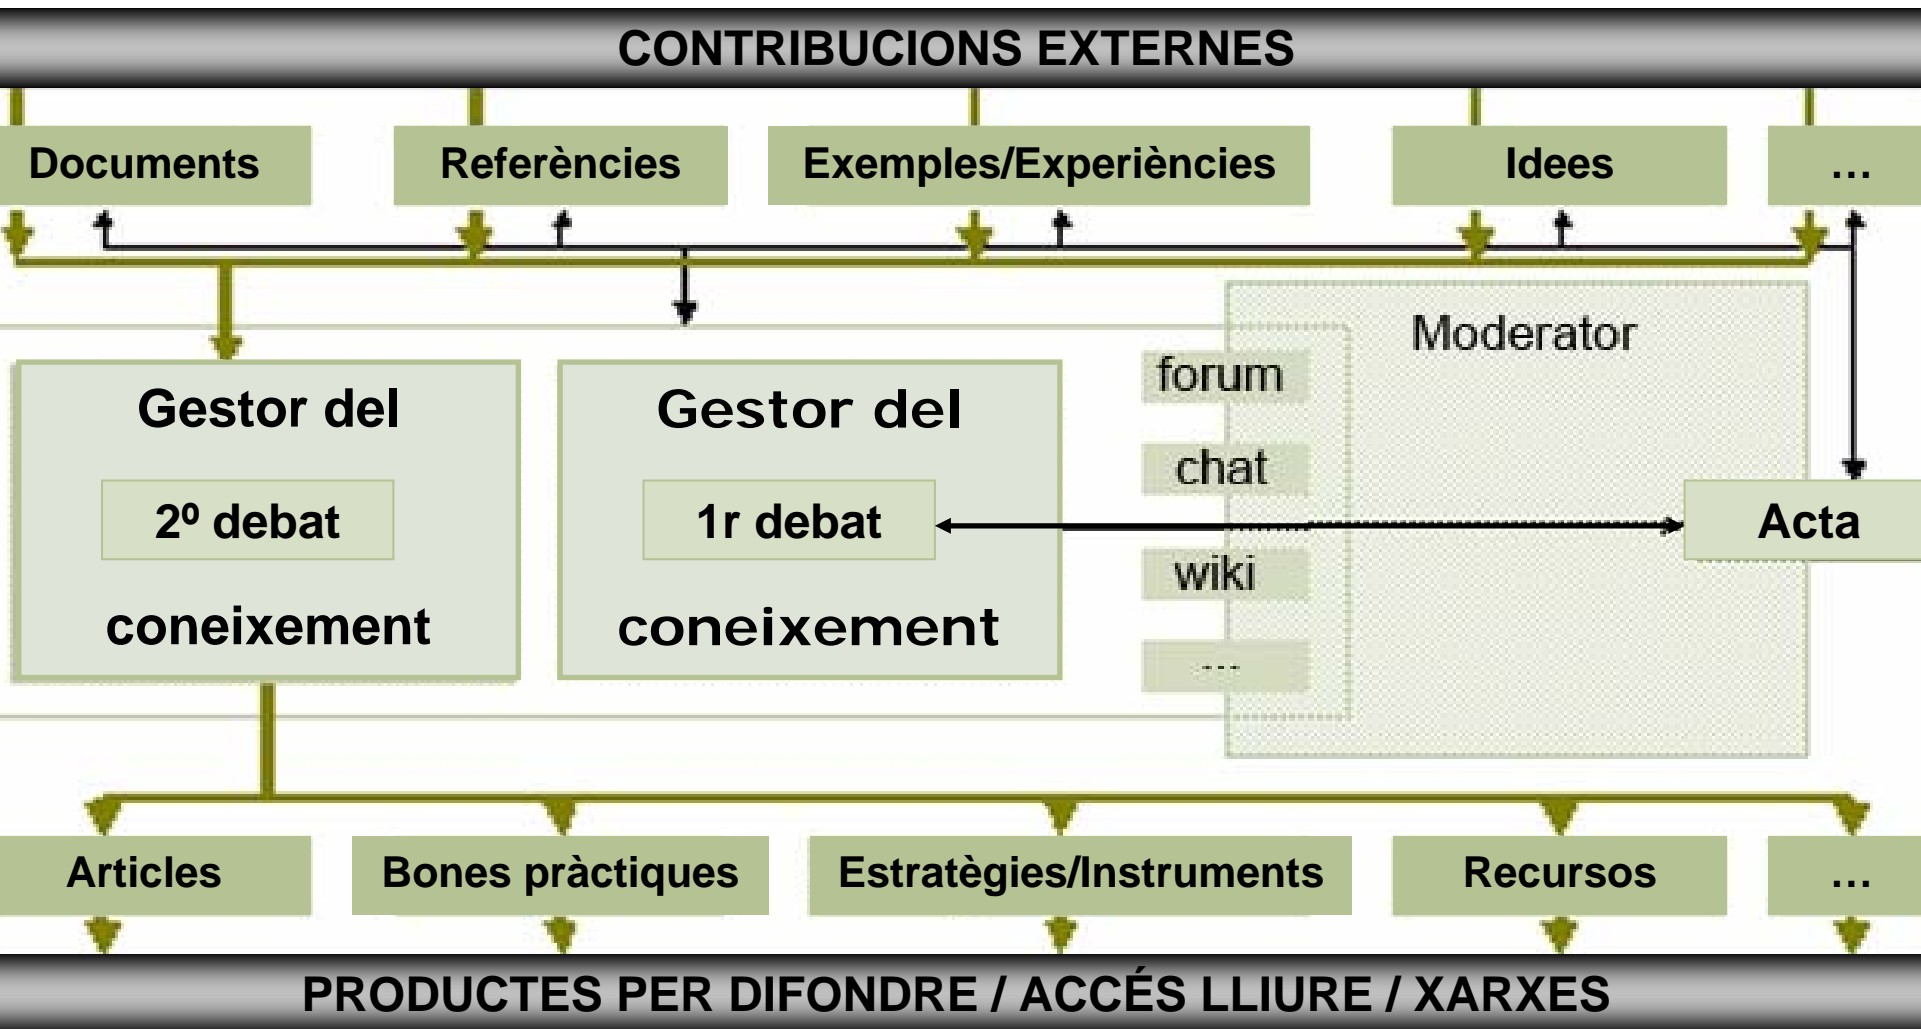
CONTRIBUCIONS EXTERNES

Documents

Referències

Exemples/Experiències

Idees

...

Gestor del

2º debat

coneixement

Gestor del

1r debat

coneixement

Moderator

forum

chat

wiki

...

Acta

Articles

Bones pràctiques

Estratègies/Instruments

Recursos

...

PRODUCTES PER DIFONDRE / ACCÉS LLIURE / XARXES